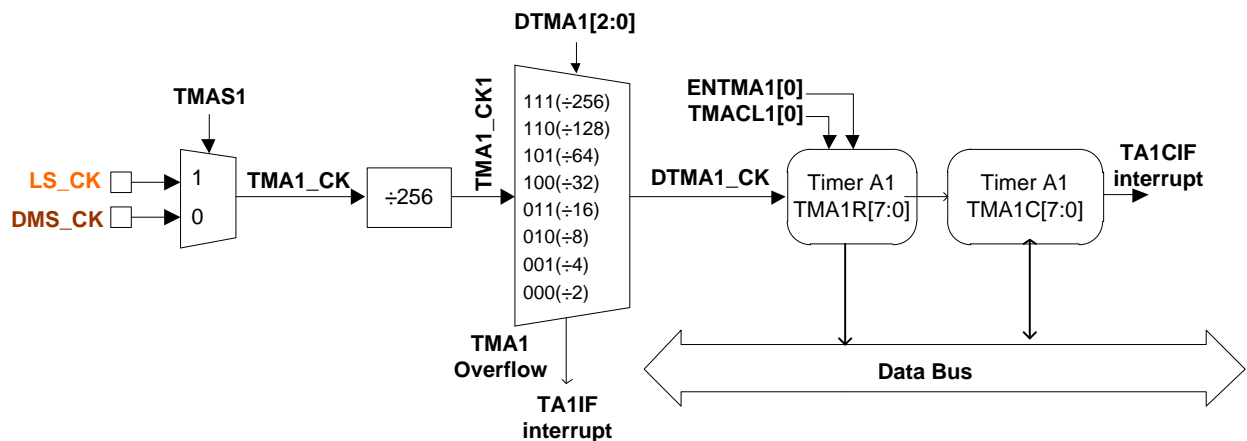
DTMA1[2:0]

TMAS1

LS_CK
DMS_CK

1
0

TMA1_CK

÷256

TMA1_CK1

111(÷256)
110(÷128)
101(÷64)
100(÷32)
011(÷16)
010(÷8)
001(÷4)
000(÷2)

TMA1
Overflow

TA1IF
interrupt

DTMA1_CK

ENTMA1[0]
TMACL1[0]

Timer A1
TMA1R[7:0]

Timer A1
TMA1C[7:0]

TA1CIF
interrupt

Data Bus